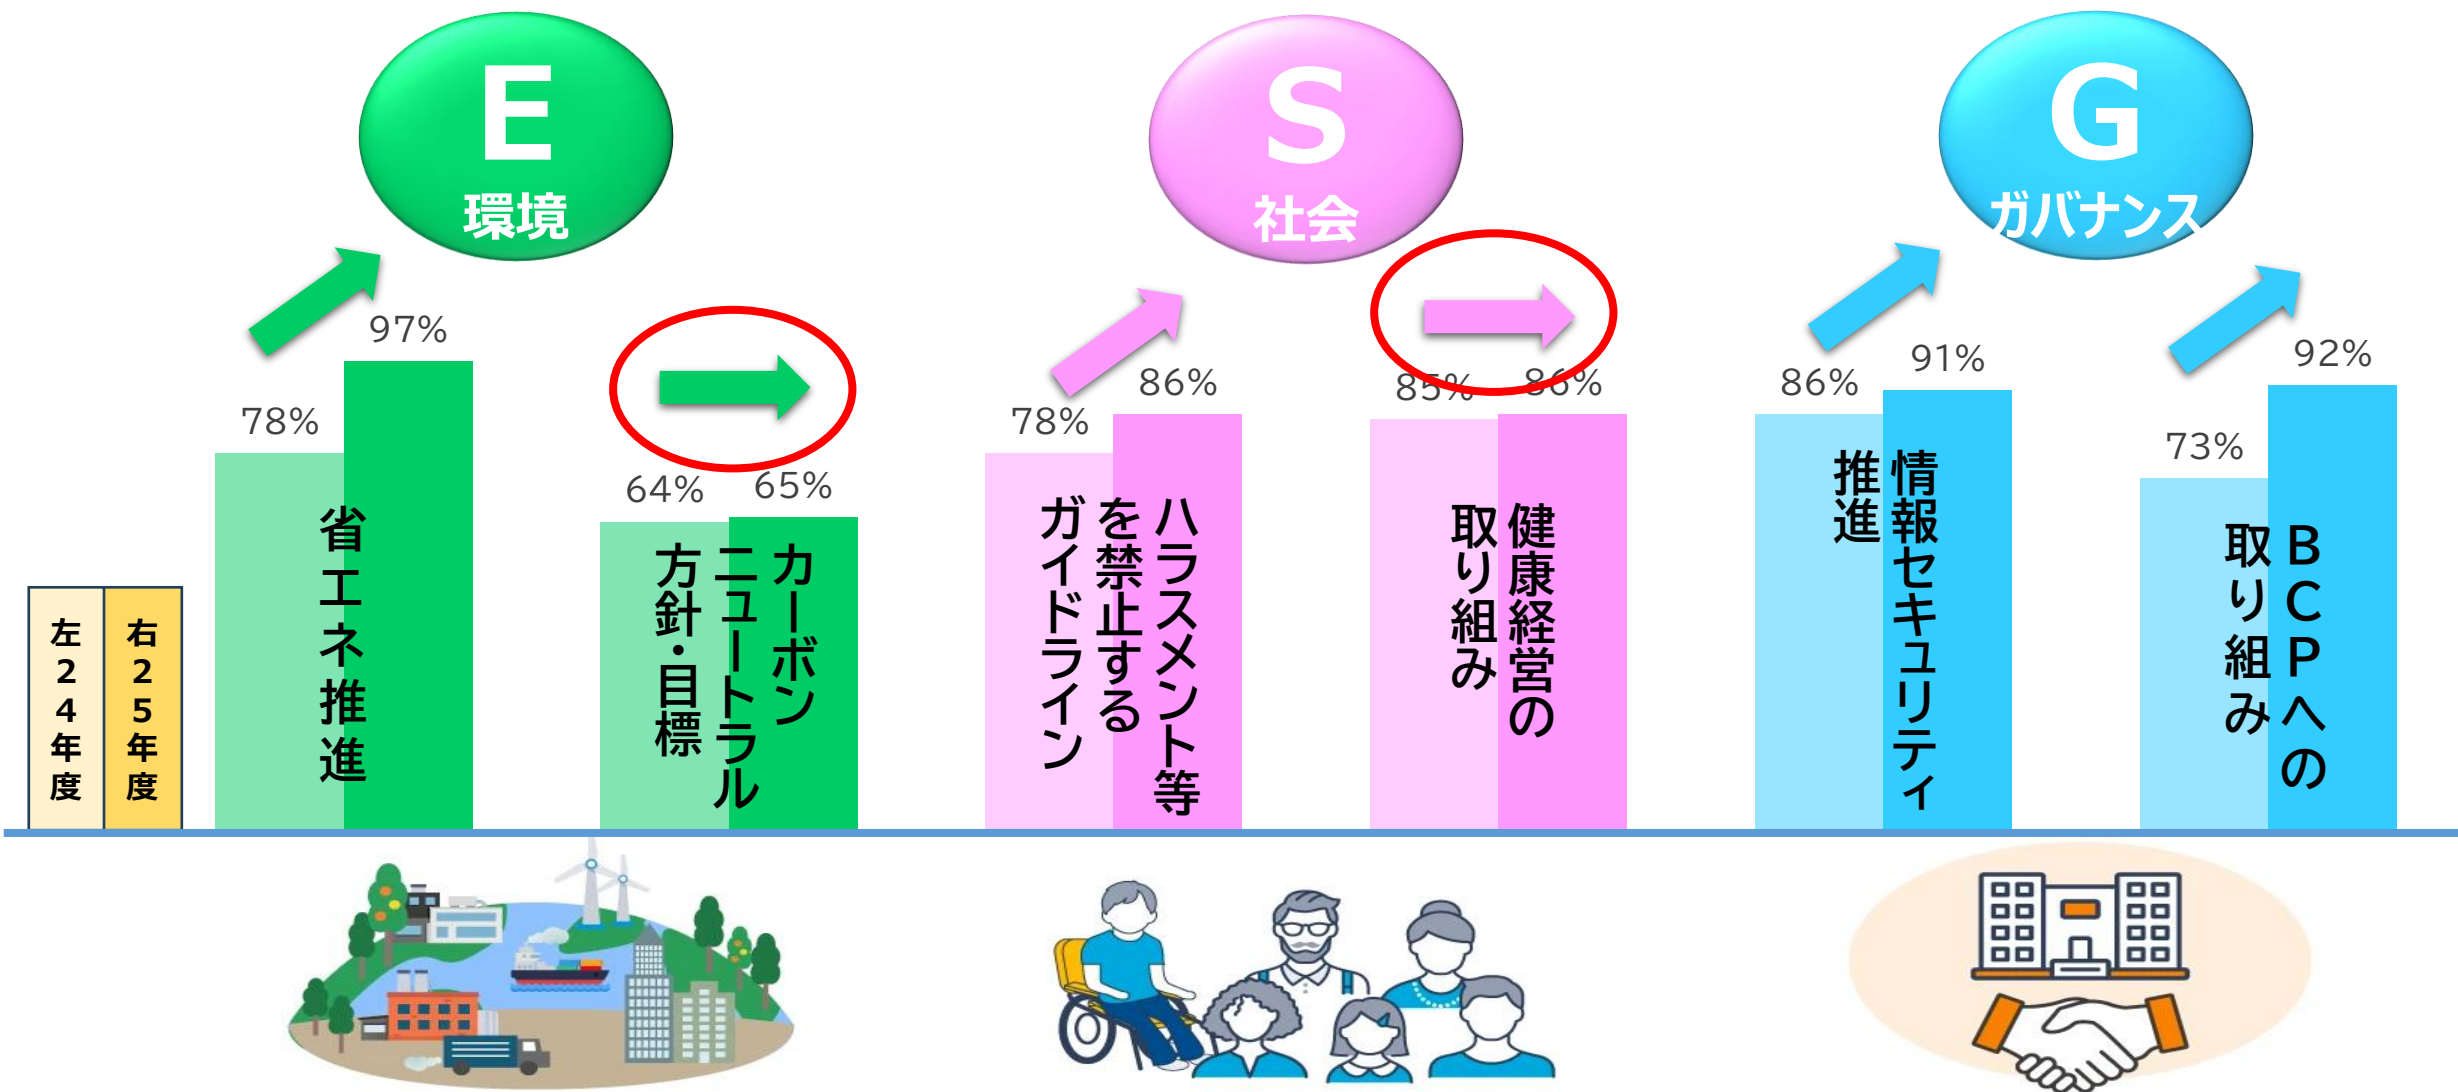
E
環境

S
社会

G
ガバナンス

左24年度
右25年度

78%
97%
省エネ推進

64%
65%
カーボンニュートラル方針・目標

78%
86%
ハラスメント等を禁止するガイドライン

85%
86%
健康経営の取り組み

86%
91%
情報セキュリティ推進

73%
92%
BCPへの取り組み